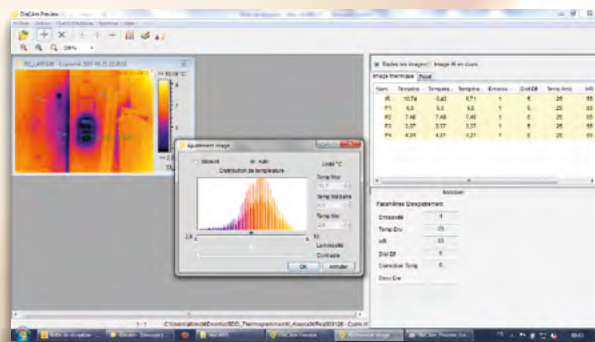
DiaCAm Preview

100%

10,58 °C

Ajustement image

Manuel

Auto

Distribution de température

Unité °C

Temp Max

Temp Médiane

Temp Min

Luminosité

Contraste

OK

Annuler

Toutes les images

Image IR en cours

Image thermique

Point

| Nom | Tempéra... | Tempéra... | Tempéra... | Emissiv... | Dist(M) | Temp Amb | HR |
|---|---|---|---|---|---|---|---|
| IR | 10,74 | -0,62 | 5,71 | 1 | 5 | 25 | 55 |
| P1 | 5,5 | 5,5 | 5,5 | 1 | 5 | 25 | 55 |
| P2 | 7,48 | 7,48 | 7,48 | 1 | 5 | 25 | 55 |
| P3 | 3,37 | 3,37 | 3,37 | 1 | 5 | 25 | 55 |
| P4 | 4,31 | 4,31 | 4,31 | 1 | 5 | 25 | 55 |

Paramètres Disreplacement

Emissivité 1

Temp Env 25

HR 55

Dist(M) 5

Correction Temp 0

Descrip

1 / 1

C:\Users\albert\Desktop\BDD_Thermogramme\old_Aquos\Diffus001\26 - Copie.irl